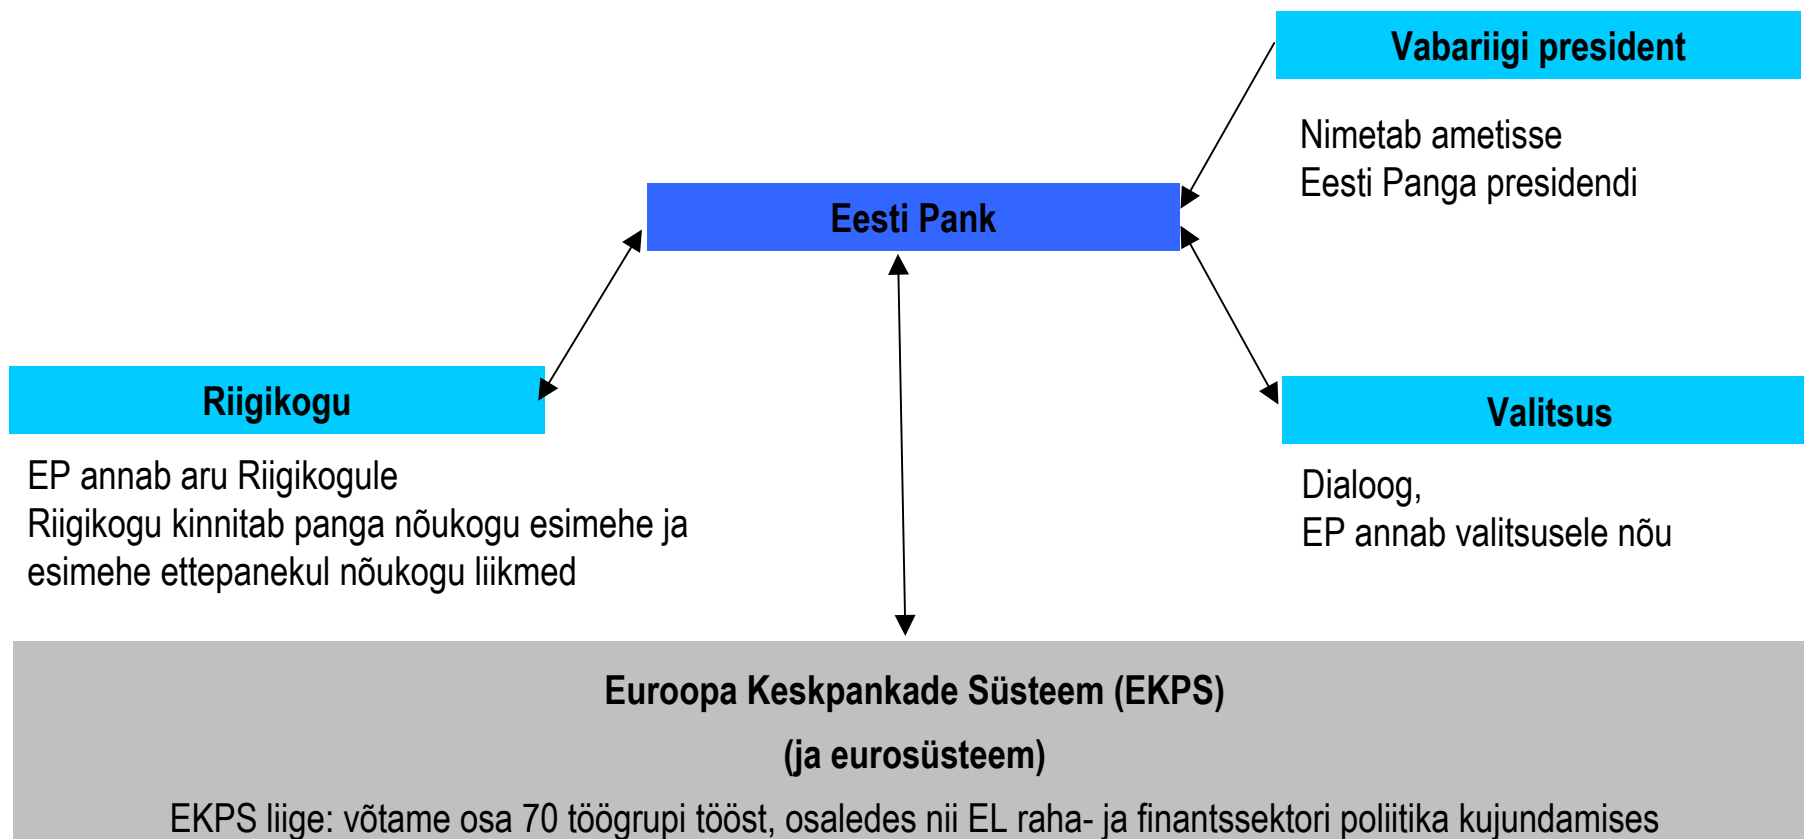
Vabariigi president

Nimetab ametisse
Eesti Panga presidendi

Eesti Pank

Riigikogu

EP annab aru Riigikogule
Riigikogu kinnitab panga nõukogu esimehe ja esimehe ettepanekul nõukogu liikmed

Valitsus

Dialoog,
EP annab valitsusele nõu

Euroopa Keskpankade Süsteem (EKPS)
(ja eurosüsteem)
EKPS liige: võtame osa 70 töögrupi tööst, osaledes nii EL raha- ja finantssektori poliitika kujundamises